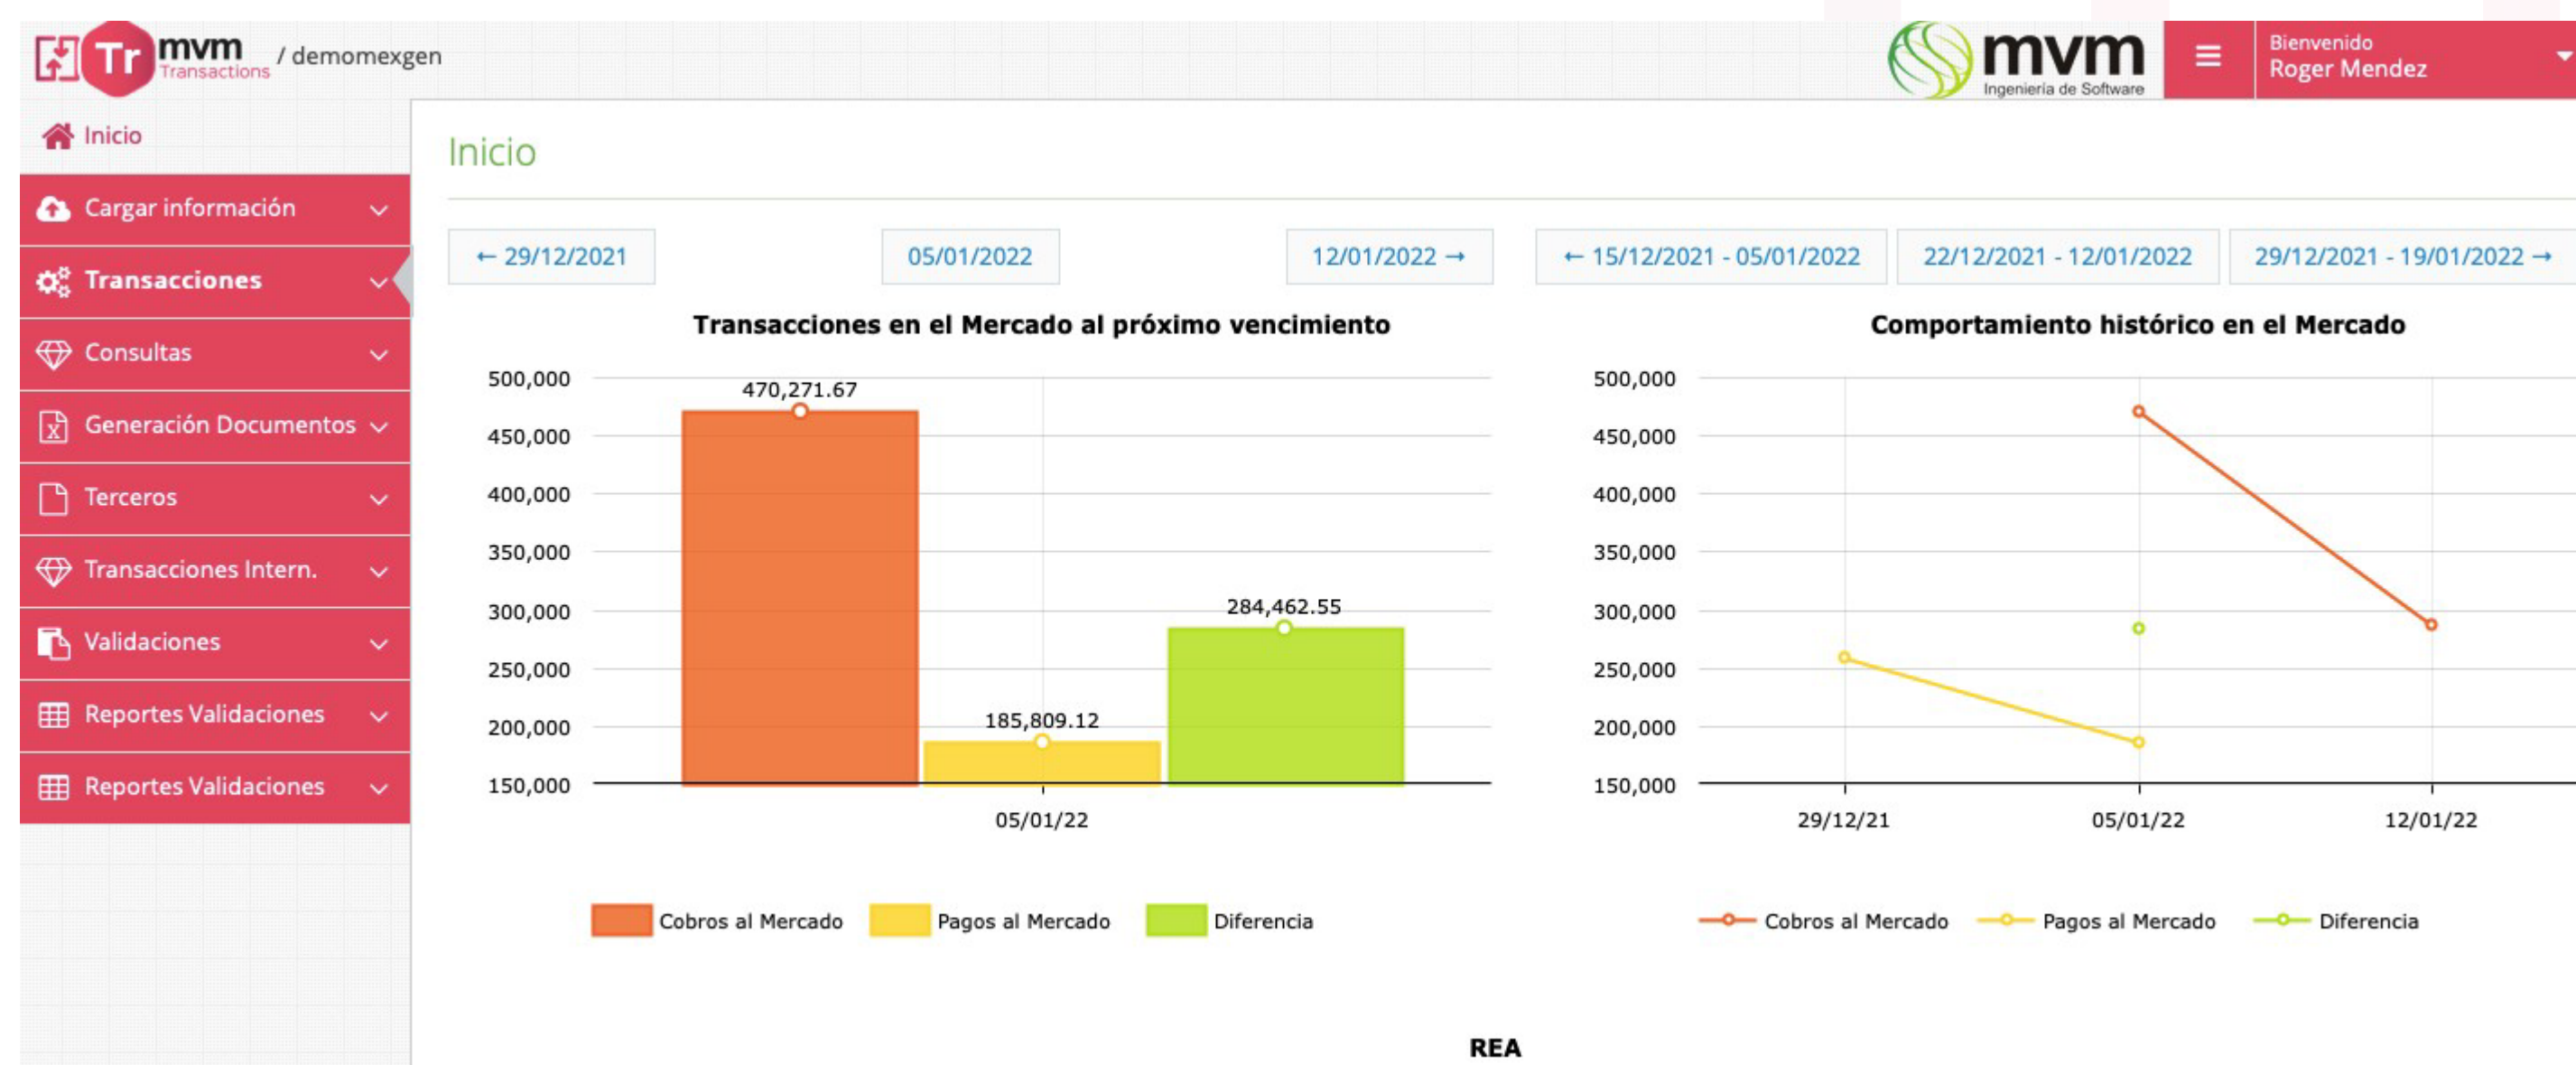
Tr mvm Transactions / demomexgen

mvm Ingeniería de Software

Bienvenido
Roger Mendez

Inicio

Cargar información

Transacciones

Consultas

Generación Documentos

Terceros

Transacciones Intern.

Validaciones

Reportes Validaciones

Reportes Validaciones

Inicio

← 29/12/2021

05/01/2022

12/01/2022 →

← 15/12/2021 - 05/01/2022

22/12/2021 - 12/01/2022

29/12/2021 - 19/01/2022 →

Transacciones en el Mercado al próximo vencimiento

500,000
450,000
400,000
350,000
300,000
250,000
200,000
150,000

470,271.67
185,809.12
284,462.55

05/01/22

Cobros al Mercado
Pagos al Mercado
Diferencia

Comportamiento histórico en el Mercado

500,000
450,000
400,000
350,000
300,000
250,000
200,000
150,000

29/12/21
05/01/22
12/01/22

Cobros al Mercado
Pagos al Mercado
Diferencia

REA